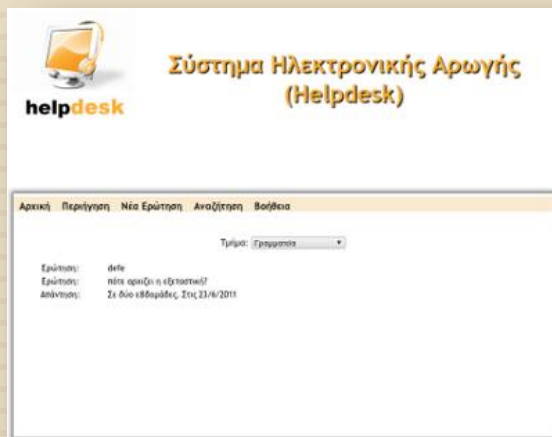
helpdesk

Σύστημα Ηλεκτρονικής Αρωγής (Helpdesk)

Αρχική Περιήγηση Νέα Ερώτηση Αναζήτηση Βοήθεια

Τμήμα: Γραμματεία

Ερώτηση: defe
Ερώτηση: πότε αρχίζει η εξεταστική?
Απάντηση: Σε δύο εβδομάδες. Στις 23/6/2011